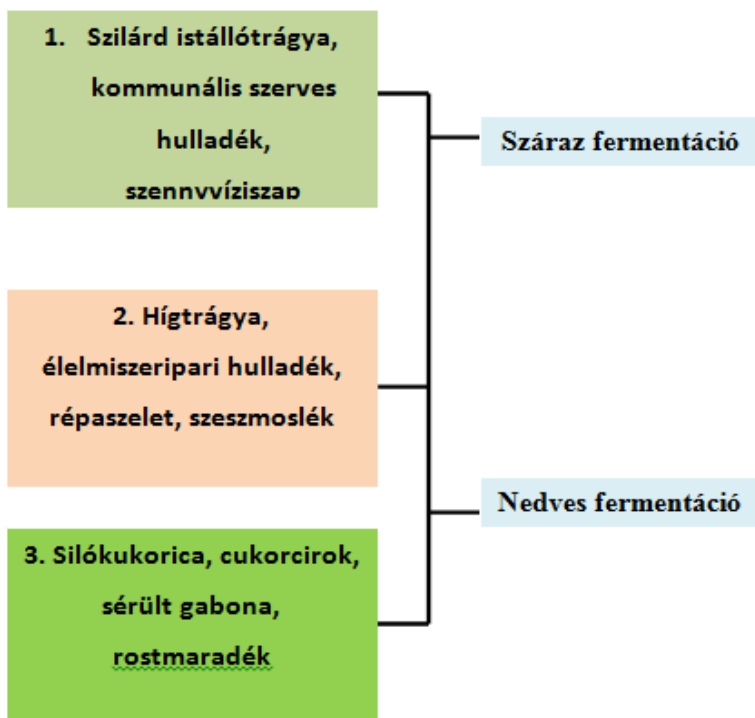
1. Szilárd istállótrágya, kommunális szerves hulladék, szennyvíziszap

2. Hígtrágya, élelmiszeripari hulladék, répaszelet, szeszmoslék

3. Silókukorica, cukorcirok, sérült gabona, rostmaradék

Száraz fermentáció

Nedves fermentáció